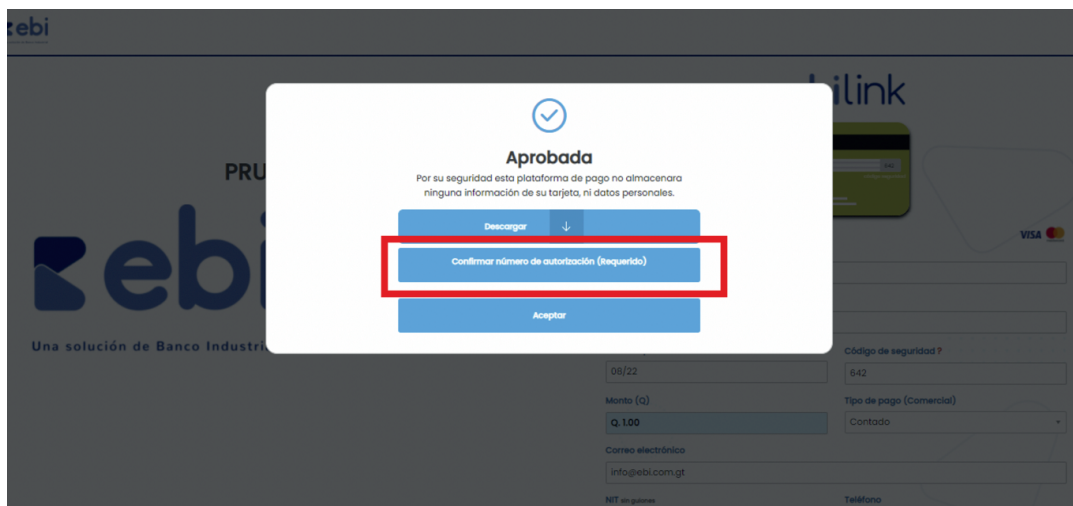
ebi

PRU

ebi

Una solución de Banco Industri

bilink

VISA

Aprobada

Por su seguridad esta plataforma de pago no almacenara ninguna información de su tarjeta, ni datos personales.

Descargar ↓

Confirmar número de autorización (Requerido)

Aceptar

08/22

Código de seguridad ?

642

Monto (Q)

Q. 1.00

Tipo de pago (Comercial)

Contado

Correo electrónico

info@ebi.com.gt

NIT sin guiones

Teléfono